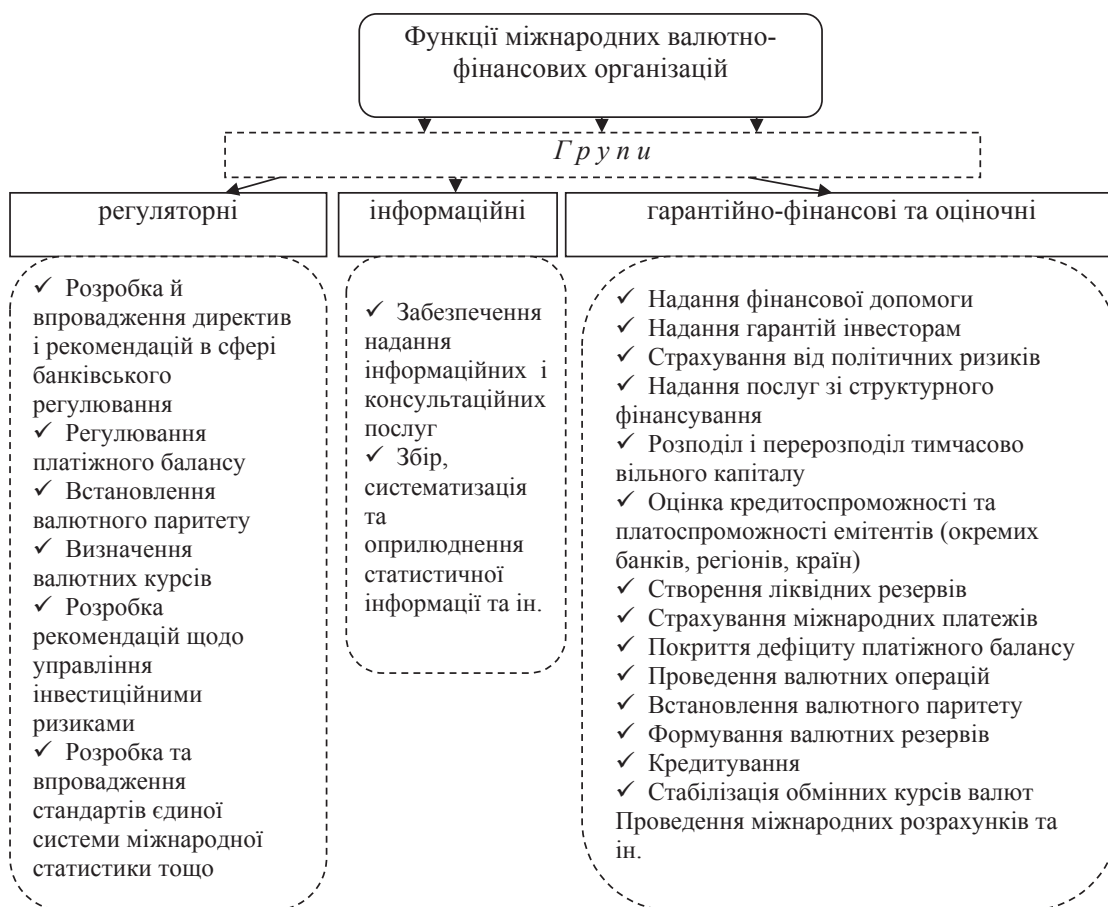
Функції міжнародних валютно-фінансових організацій

Г р у п и

регуляторні

інформаційні

гарантійно-фінансові та оціночні

✓ Розробка й впровадження директив і рекомендацій в сфері банківського регулювання
✓ Регулювання платіжного балансу
✓ Встановлення валютного паритету
✓ Визначення валютних курсів
✓ Розробка рекомендацій щодо управління інвестиційними ризиками
✓ Розробка та впровадження стандартів єдиної системи міжнародної статистики тощо

✓ Забезпечення надання інформаційних і консультаційних послуг
✓ Збір, систематизація та оприлюднення статистичної інформації та ін.

✓ Надання фінансової допомоги
✓ Надання гарантій інвесторам
✓ Страхування від політичних ризиків
✓ Надання послуг зі структурного фінансування
✓ Розподіл і перерозподіл тимчасово вільного капіталу
✓ Оцінка кредитоспроможності та платоспроможності емітентів (окремих банків, регіонів, країн)
✓ Створення ліквідних резервів
✓ Страхування міжнародних платежів
✓ Покриття дефіциту платіжного балансу
✓ Проведення валютних операцій
✓ Встановлення валютного паритету
✓ Формування валютних резервів
✓ Кредитування
✓ Стабілізація обмінних курсів валют
Проведення міжнародних розрахунків та ін.